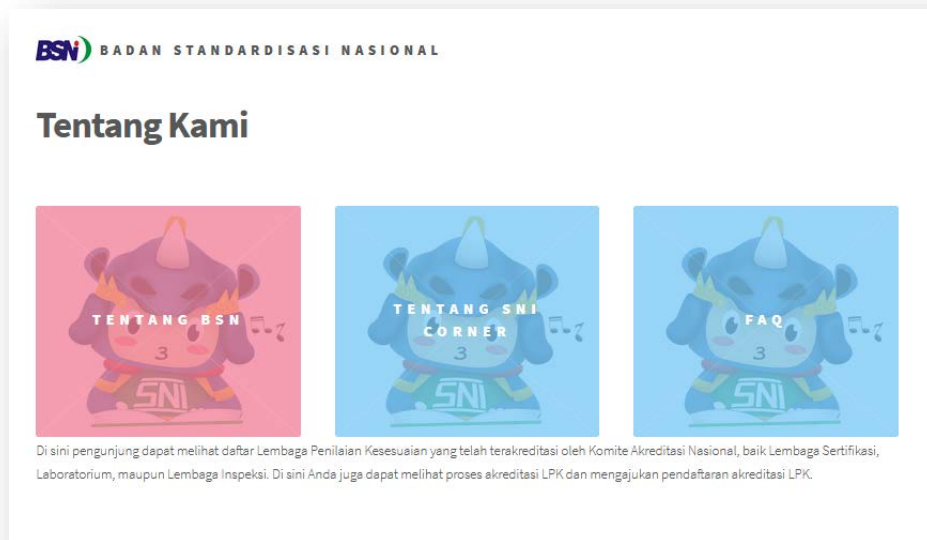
BSN BADAN STANDARDISASI NASIONAL

Tentang Kami

TENTANG BSN

SNI

TENTANG SNI CORNER

SNI

FAQ

SNI

Di sini pengunjung dapat melihat daftar Lembaga Penilaian Kesesuaian yang telah terakreditasi oleh Komite Akreditasi Nasional, baik Lembaga Sertifikasi, Laboratorium, maupun Lembaga Inspeksi. Di sini Anda juga dapat melihat proses akreditasi LPK dan mengajukan pendaftaran akreditasi LPK.